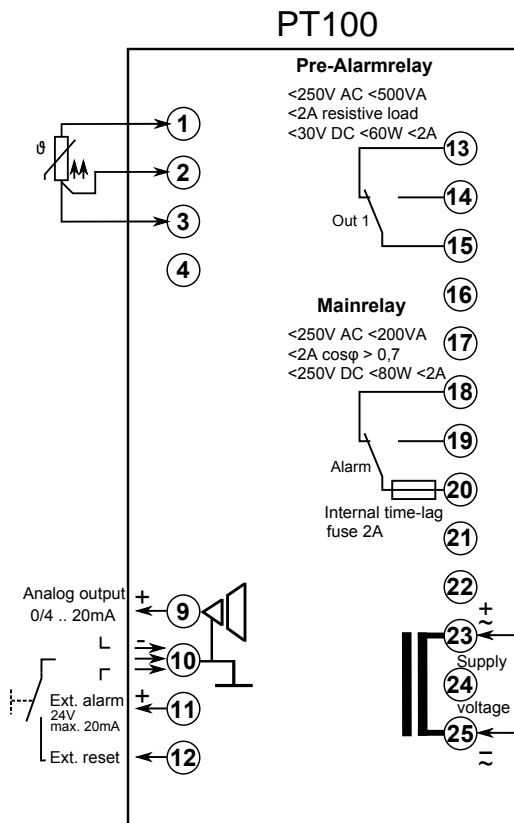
PT100

Pre-Alarmrelay
<250V AC <500VA
<2A resistive load
<30V DC <60W <2A

ϑ

1
2
3
4

13
Out 1
14
15
16

Mainrelay
<250V AC <200VA
<2A cosφ > 0,7
<250V DC <80W <2A

17
18
19
Alarm
20
Internal time-lag fuse 2A
21
22

Analog output
0/4 .. 20mA
+
9

-
10

Ext. alarm
24V
max. 20mA
+
11

Ext. reset
12

+
~
23
Supply
24
voltage
25
-
~